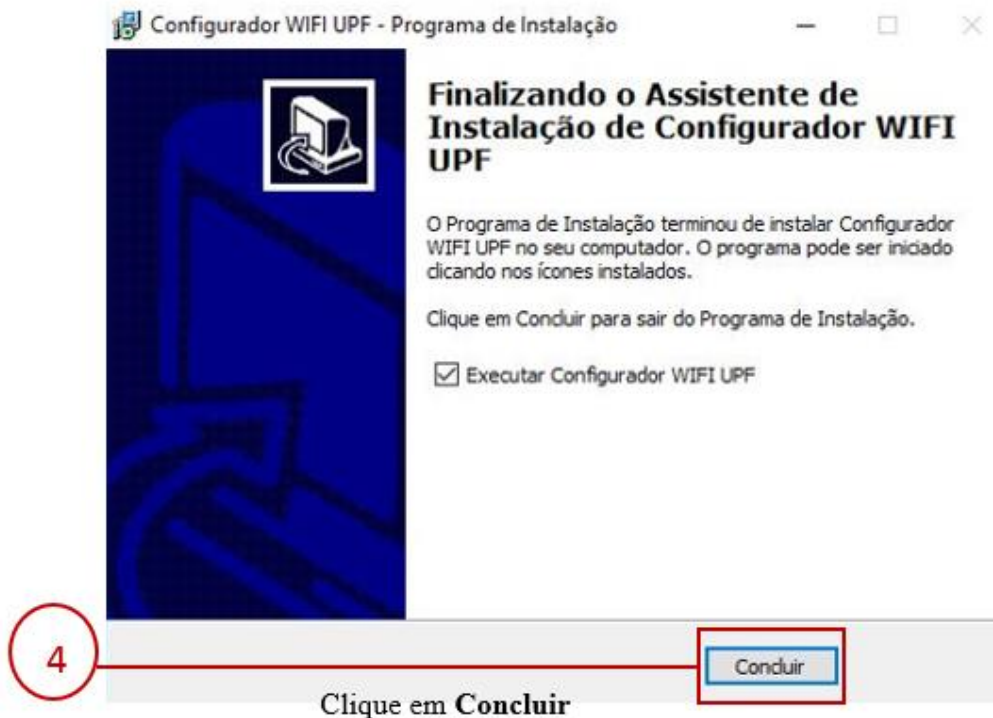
Configurador WIFI UPF - Programa de Instalação

Finalizando o Assistente de Instalação de Configurador WIFI UPF

O Programa de Instalação terminou de instalar Configurador WIFI UPF no seu computador. O programa pode ser iniciado clicando nos ícones instalados.

Clique em Concluir para sair do Programa de Instalação.

Executar Configurador WIFI UPF

4

Concluir

Clique em **Concluir**